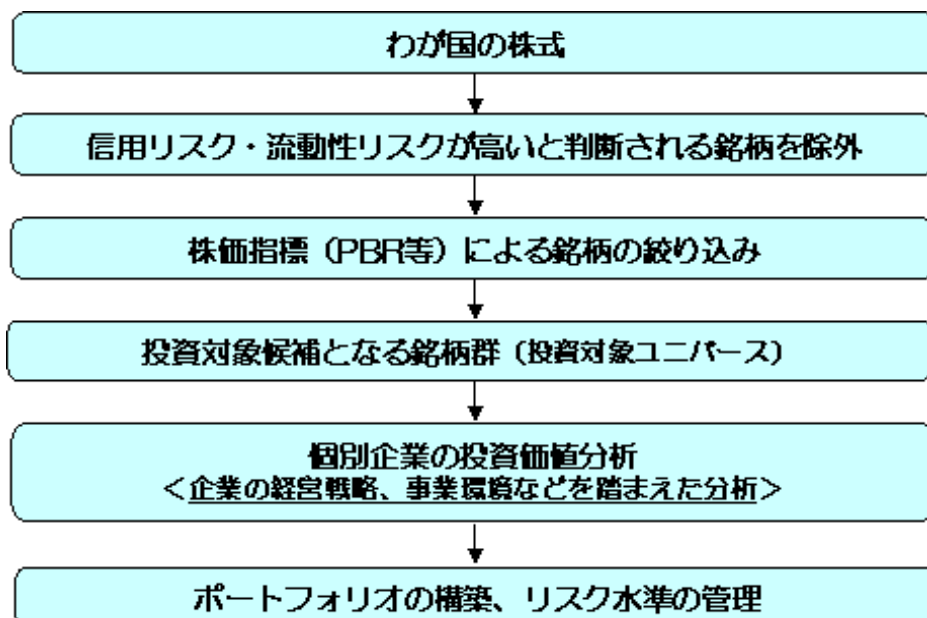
わが国の株式

信用リスク・流動性リスクが高いと判断される銘柄を除外

株価指標（PBR等）による銘柄の絞り込み

投資対象候補となる銘柄群（投資対象ユニバース）

個別企業の投資価値分析
＜企業の経営戦略、事業環境などを踏まえた分析＞

ポートフォリオの構築、リスク水準の管理